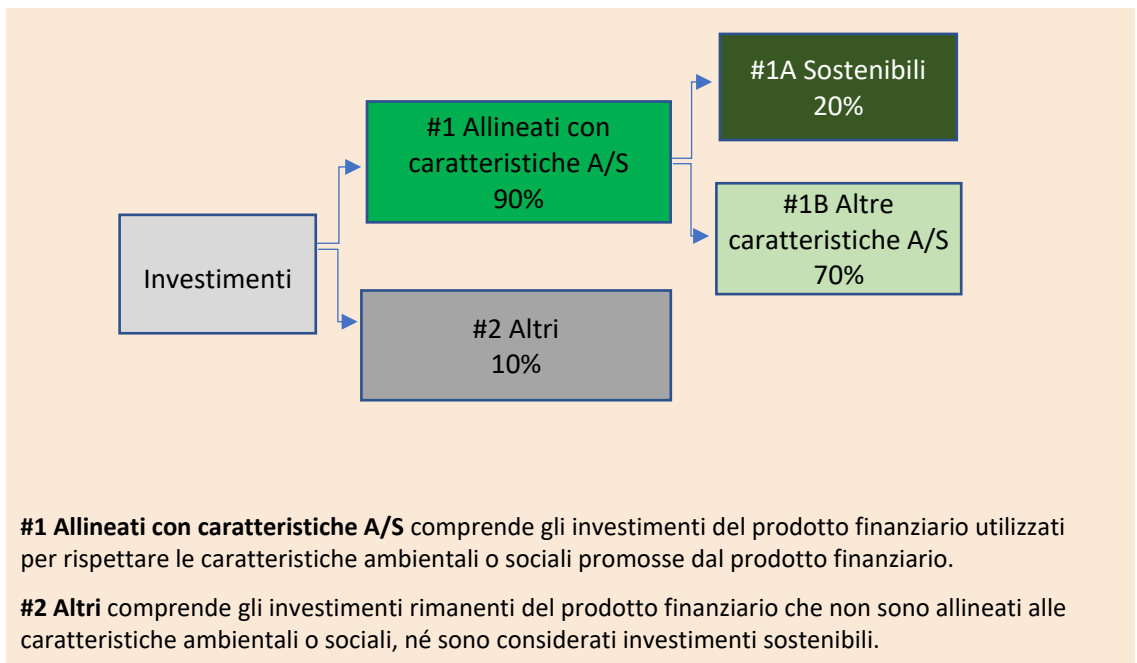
Investimenti

#1 Allineati con caratteristiche A/S
90%

#2 Altri
10%

#1A Sostenibili
20%

#1B Altre caratteristiche A/S
70%

**#1 Allineati con caratteristiche A/S** comprende gli investimenti del prodotto finanziario utilizzati per rispettare le caratteristiche ambientali o sociali promosse dal prodotto finanziario.

**#2 Altri** comprende gli investimenti rimanenti del prodotto finanziario che non sono allineati alle caratteristiche ambientali o sociali, né sono considerati investimenti sostenibili.